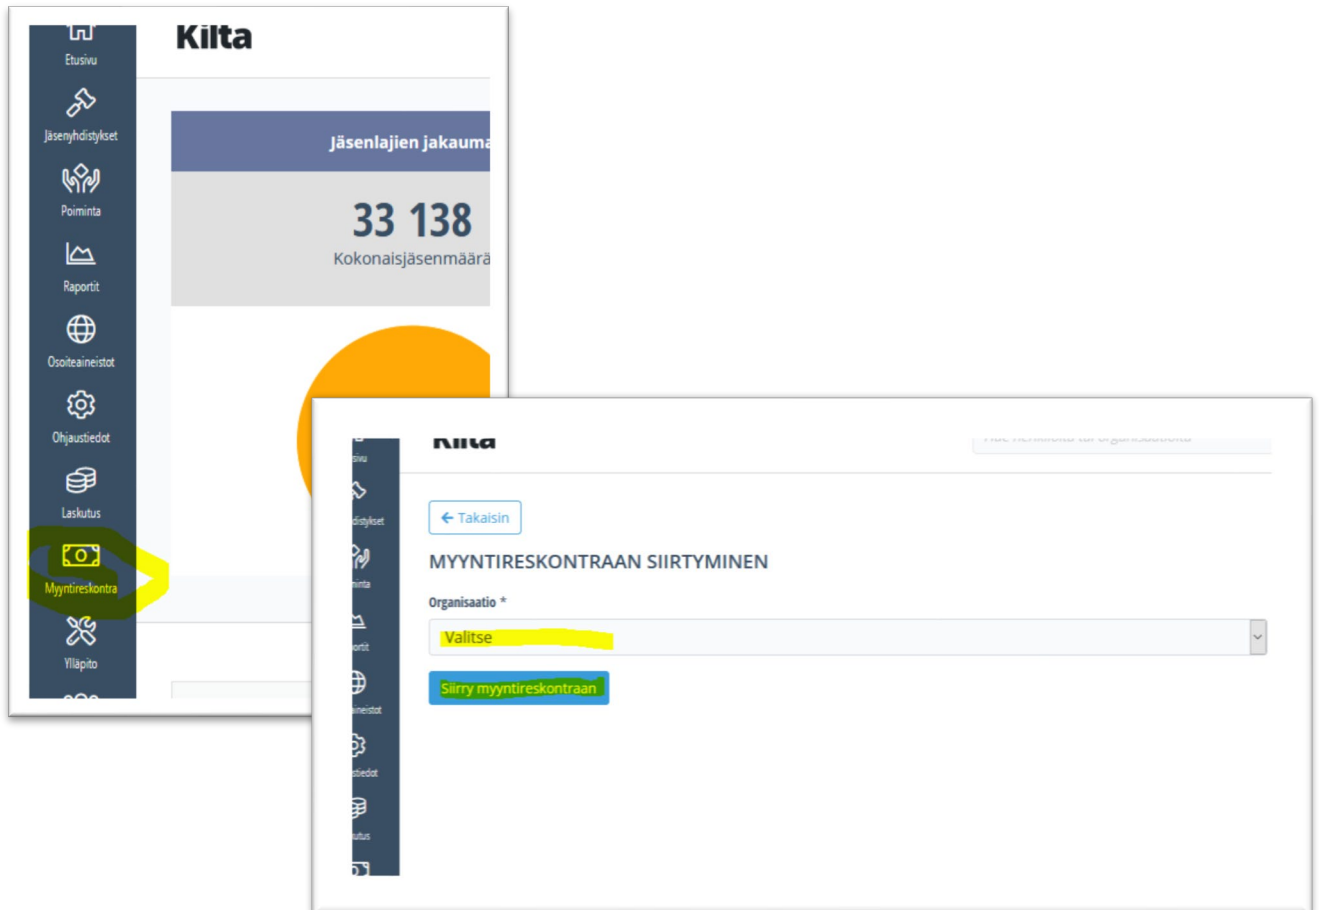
Etusivu
Jäsenyhdistykset
Poiminta
Raportit
Osoiteaineistot
Ohjaustiedot
Laskutus
Myyntireskontra
Ylläpito

Kilta

Jäsenlajien jakauma

33 138
Kokonaisjäsenmäärä

sivu
distykset
minta
portit
aineistot
stiedot
utus

Kilta

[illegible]

← Takaisin

MYYNTIRESKONTRAAN SIIRTYMINEN

Organisaatio *

Valitse

Siirry myyntireskontraan